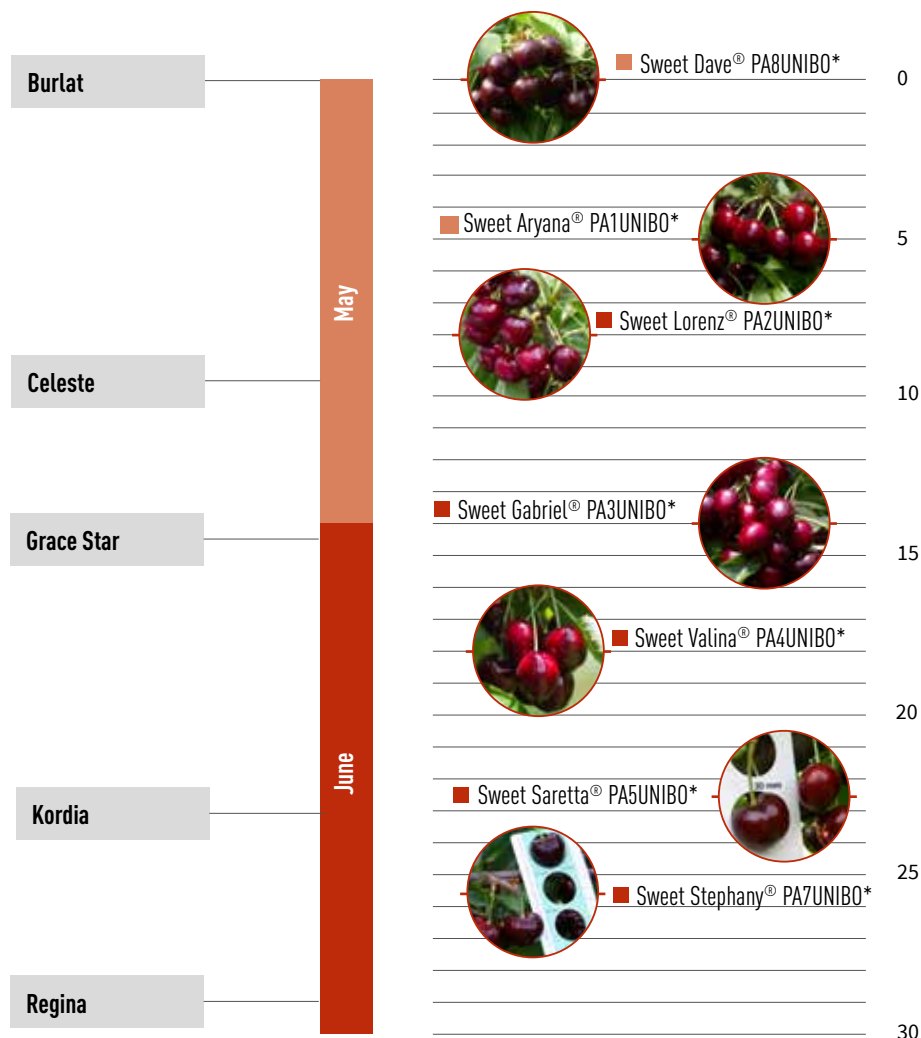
Burlat

Celeste

Grace Star

Kordia

Regina

May

June

Sweet Dave® PA8UNIBO*

Sweet Aryana® PA1UNIBO*

Sweet Lorenz® PA2UNIBO*

Sweet Gabriel® PA3UNIBO*

Sweet Valina® PA4UNIBO*

Sweet Saretta® PA5UNIBO*

Sweet Stephany® PA7UNIBO*

0

5

10

15

20

25

30